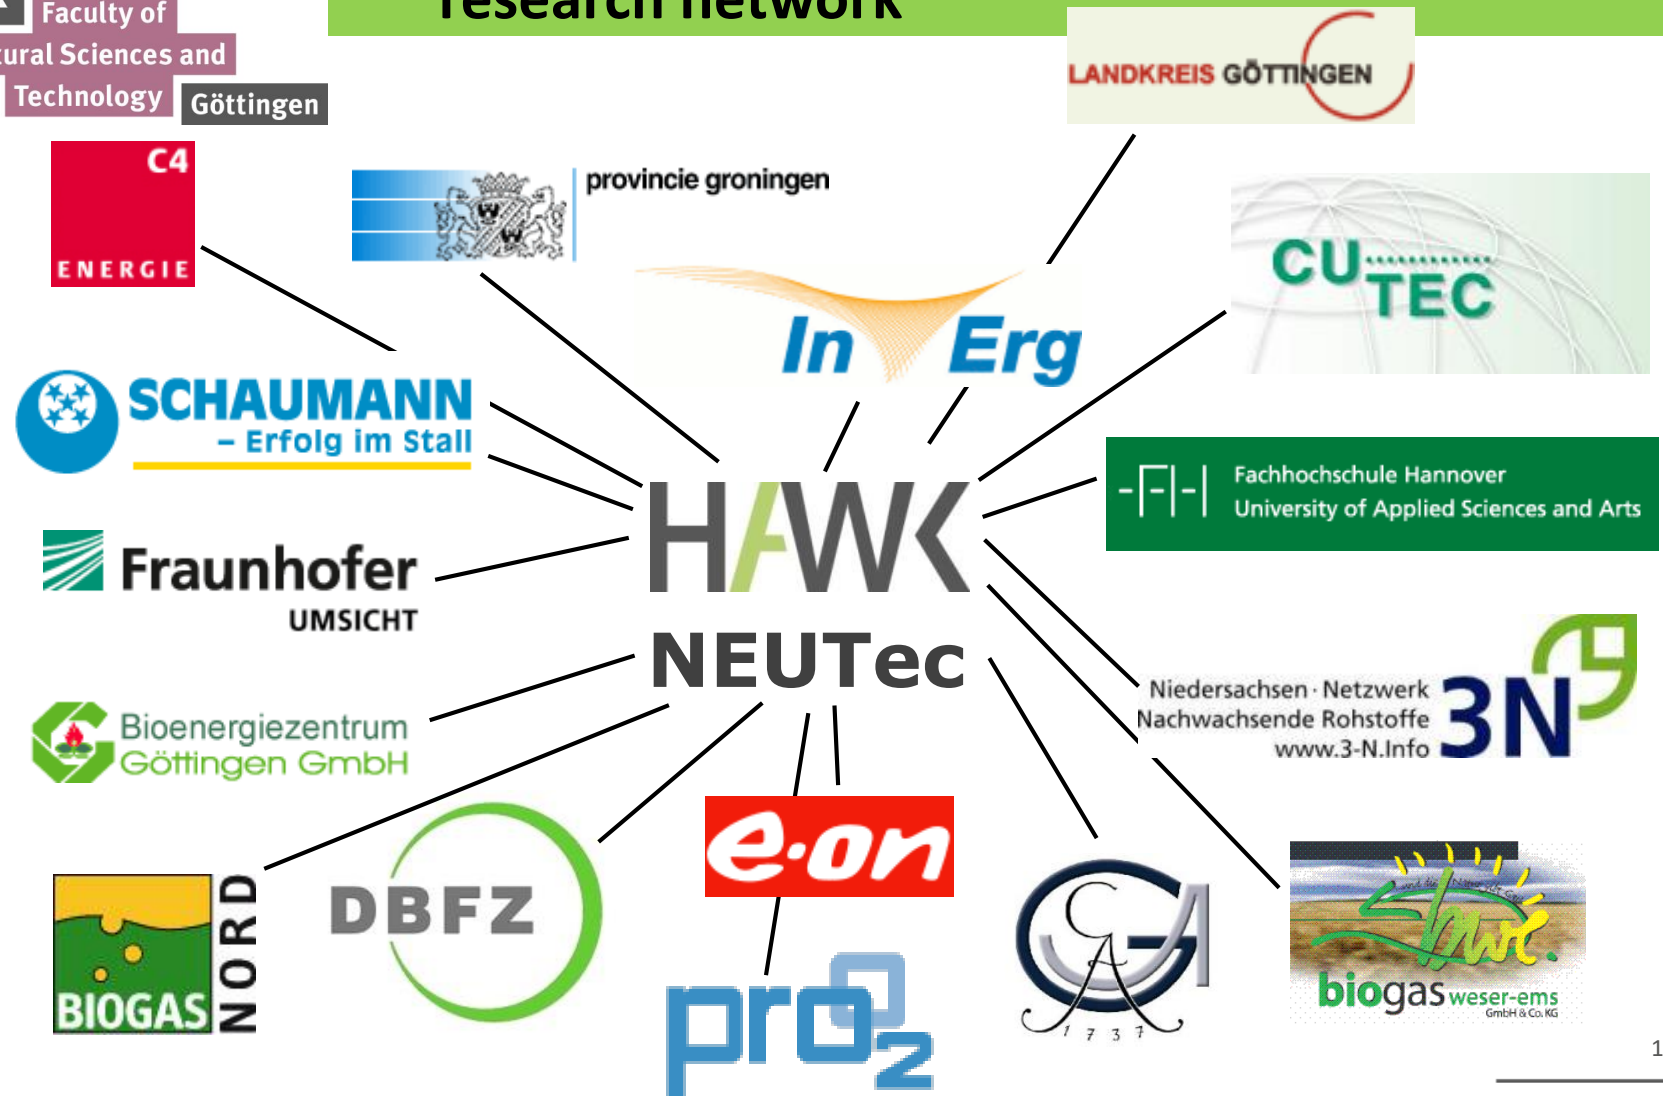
Faculty of
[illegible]ural Sciences and
Technology
Göttingen

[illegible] network

LANDKREIS GÖTTINGEN

C4
ENERGIE

provincie groningen

CU TEC

In Erg

SCHAUMANN
– Erfolg im Stall

HAWK
NEUTec

Fachhochschule Hannover
University of Applied Sciences and Arts

Fraunhofer
UMSICHT

Bioenergiezentrum
Göttingen GmbH

Niedersachsen · Netzwerk
Nachwachsende Rohstoffe
www.3-N.Info
3N

BIOGAS NORD

DBFZ

e·on

pro2

GA
1737

biogas weser-ems
GmbH & Co. KG

1